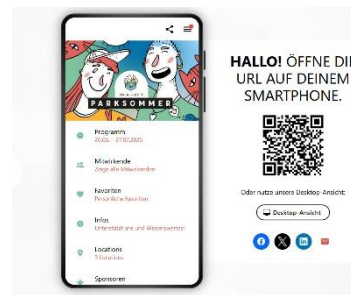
PARKSOMMER

Programm
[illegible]

Mitwirkende
Zeige alle Mitwirkenden

Favoriten
Persönliche Favoriten

Infos
Unterstützt uns und Wissenswertes!

Locations
5 locations

Sponsoren

HALLO! ÖFFNE DI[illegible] URL AUF DEINEM SMARTPHONE.

Oder nutze unsere Desktop Ansicht:

Desktop-Ansicht